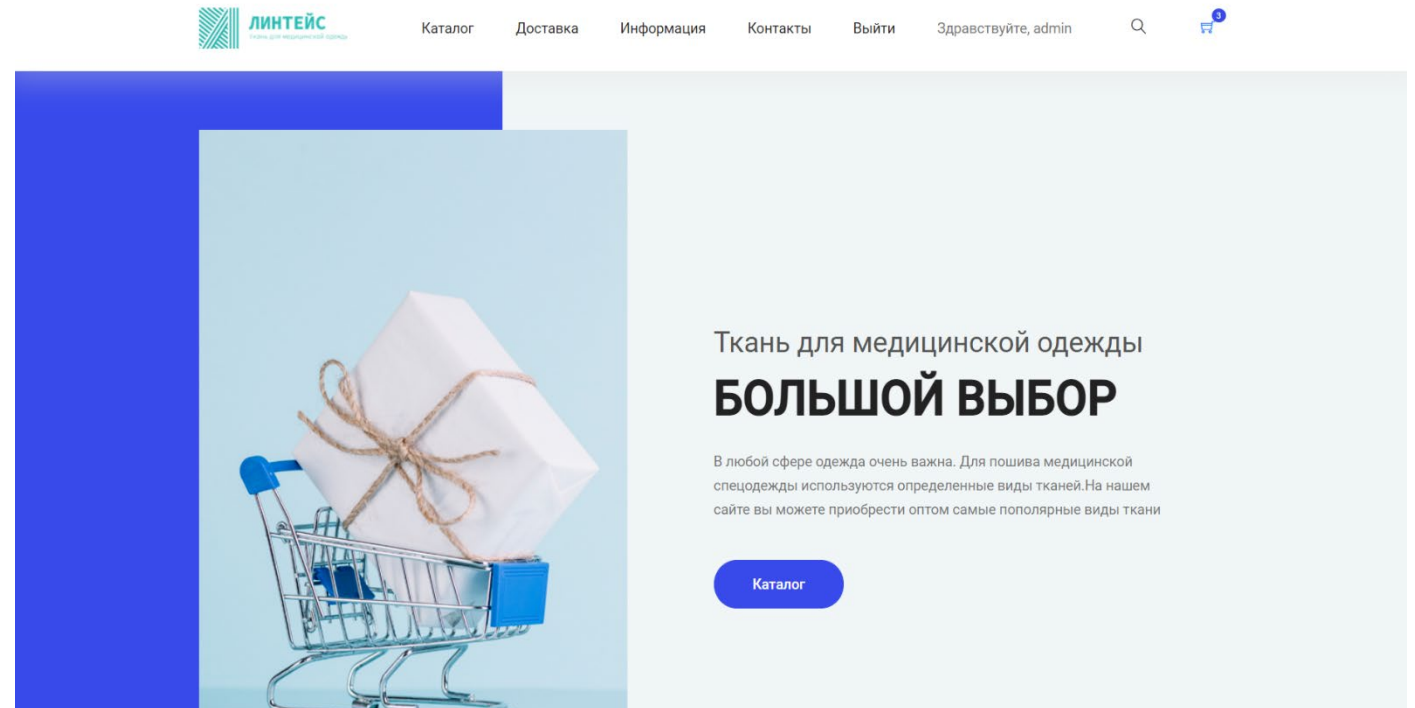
ЛИНТЕЙС
ткань для медицинской одежды

Каталог Доставка Информация Контакты Выйти Здравствуйте, admin

3

Ткань для медицинской одежды

БОЛЬШОЙ ВЫБОР

В любой сфере одежда очень важна. Для пошива медицинской спецодежды используются определенные виды тканей.На нашем сайте вы можете приобрести оптом самые пополярные виды ткани

Каталог